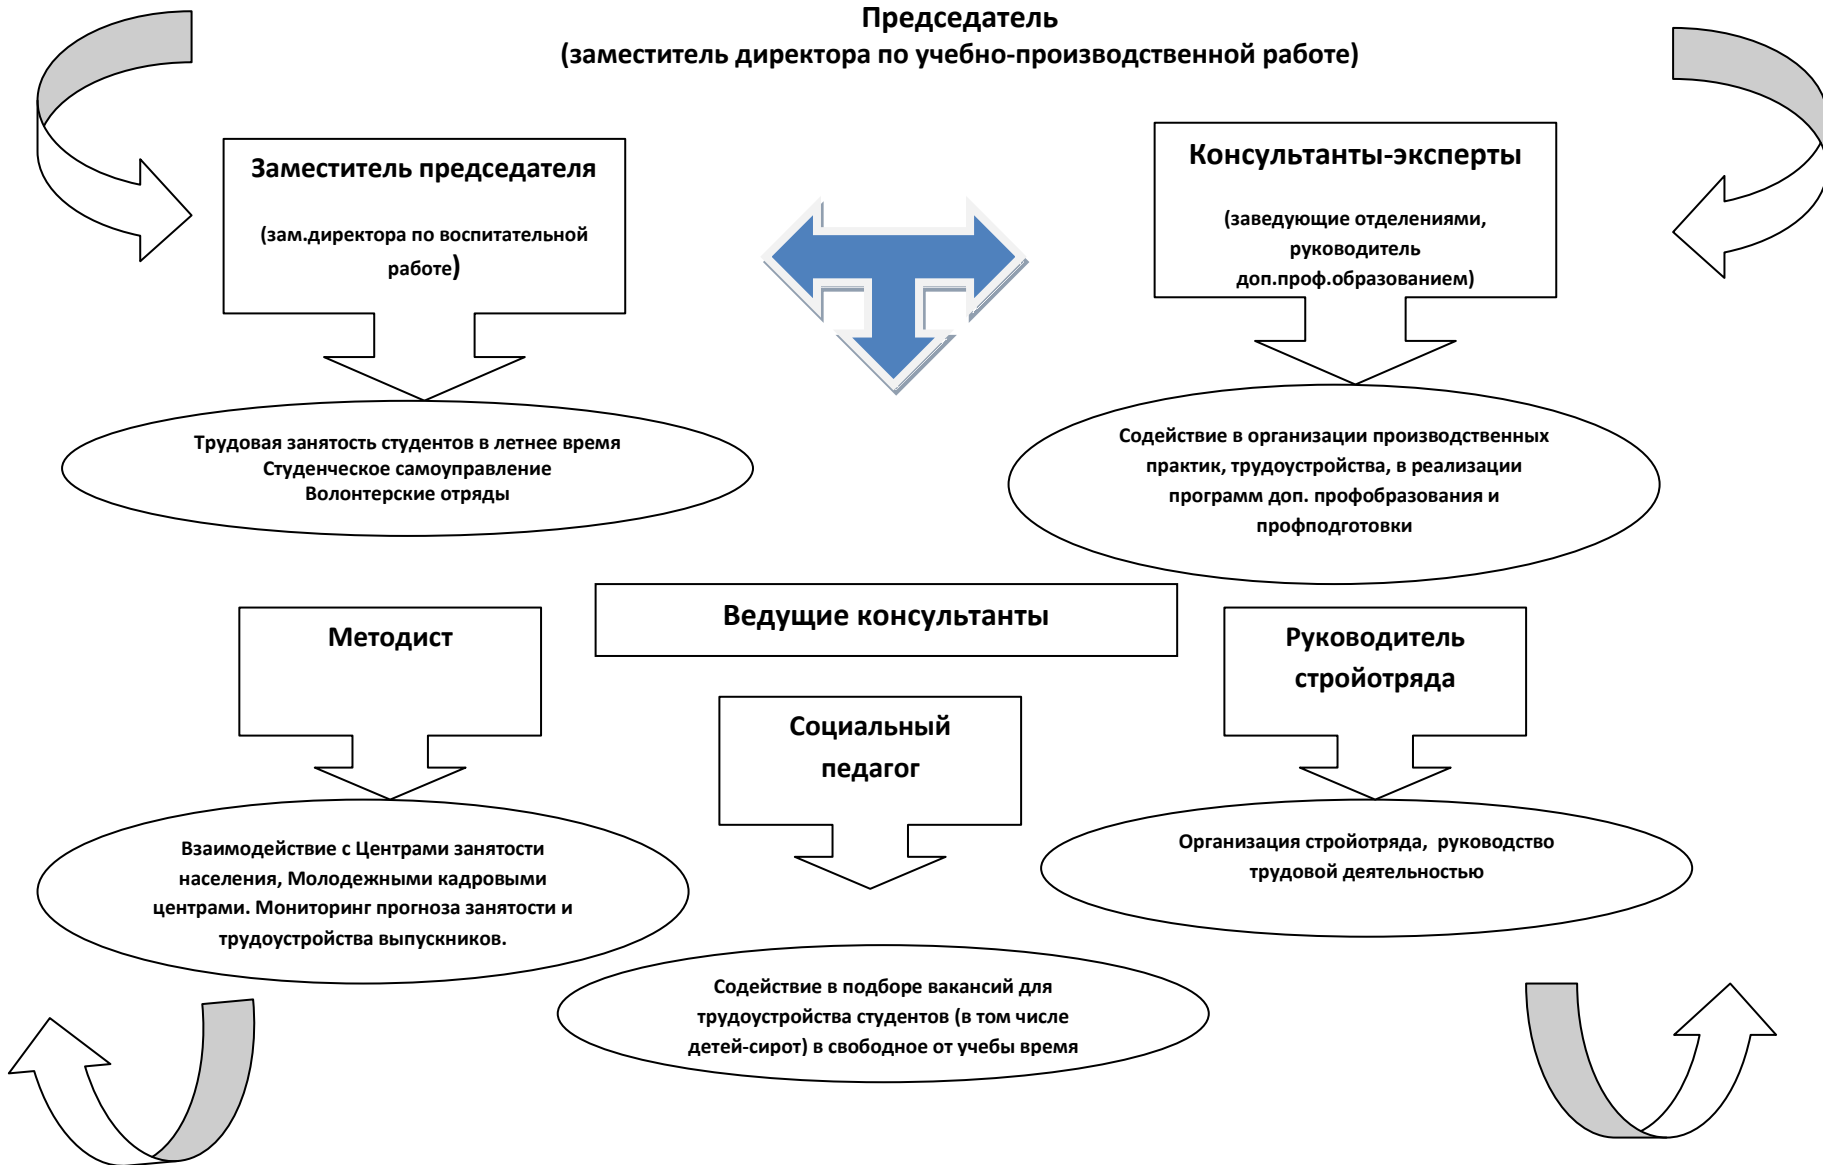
Председатель
(заместитель директора по учебно-производственной работе)

Заместитель председателя

(зам.директора по воспитательной работе)

Консультанты-эксперты

(заведующие отделениями, руководитель доп.проф.образованием)

Трудовая занятость студентов в летнее время
Студенческое самоуправление
Волонтерские отряды

Содействие в организации производственных практик, трудоустройства, в реализации программ доп. профобразования и профподготовки

Ведущие консультанты

Методист

Социальный педагог

Руководитель стройотряда

Взаимодействие с Центрами занятости населения, Молодежными кадровыми центрами. Мониторинг прогноза занятости и трудоустройства выпускников.

Организация стройотряда, руководство трудовой деятельностью

Содействие в подборе вакансий для трудоустройства студентов (в том числе детей-сирот) в свободное от учебы время